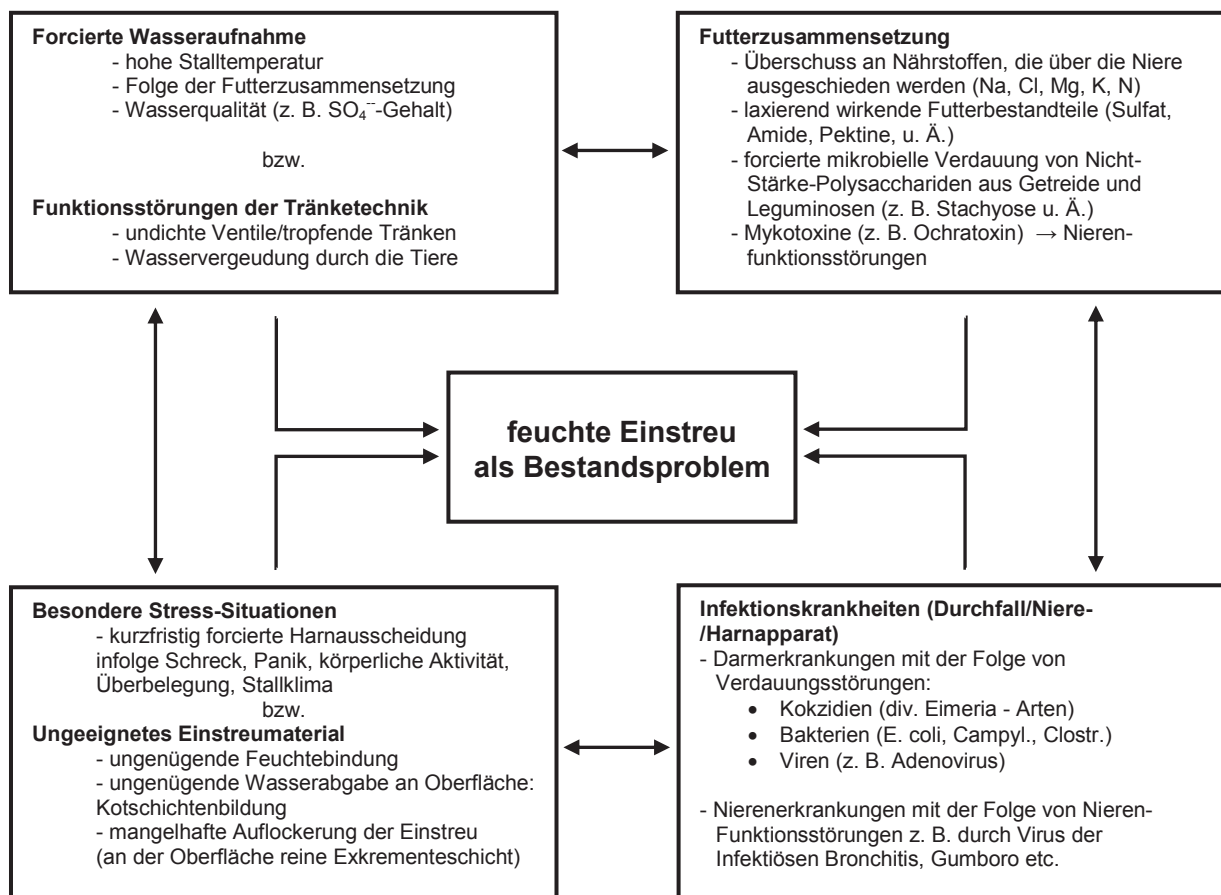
**Forcierte Wasseraufnahme**
- hohe Stalltemperatur
- Folge der Futterzusammensetzung
- Wasserqualität (z. B. $SO_4^{--}$-Gehalt)

bzw.

**Funktionsstörungen der Tränketechnik**
- undichte Ventile/tropfende Tränken
- Wasservergeudung durch die Tiere

**Futterzusammensetzung**
- Überschuss an Nährstoffen, die über die Niere ausgeschieden werden (Na, Cl, Mg, K, N)
- laxierend wirkende Futterbestandteile (Sulfat, Amide, Pektine, u. Ä.)
- forcierte mikrobielle Verdauung von Nicht-Stärke-Polysacchariden aus Getreide und Leguminosen (z. B. Stachyose u. Ä.)
- Mykotoxine (z. B. Ochratoxin) → Nierenfunktionsstörungen

**feuchte Einstreu als Bestandsproblem**

**Besondere Stress-Situationen**
- kurzfristig forcierte Harnausscheidung infolge Schreck, Panik, körperliche Aktivität, Überbelegung, Stallklima

bzw.

**Ungeeignetes Einstreumaterial**
- ungenügende Feuchtebindung
- ungenügende Wasserabgabe an Oberfläche: Kotschichtenbildung
- mangelhafte Auflockerung der Einstreu (an der Oberfläche reine Exkrementeschicht)

**Infektionskrankheiten (Durchfall/Niere-/Harnapparat)**
- Darmerkrankungen mit der Folge von Verdauungsstörungen:
• Kokzidien (div. Eimeria - Arten)
• Bakterien (E. coli, Campyl., Clostr.)
• Viren (z. B. Adenovirus)

- Nierenerkrankungen mit der Folge von Nieren-Funktionsstörungen z. B. durch Virus der Infektiösen Bronchitis, Gumboro etc.